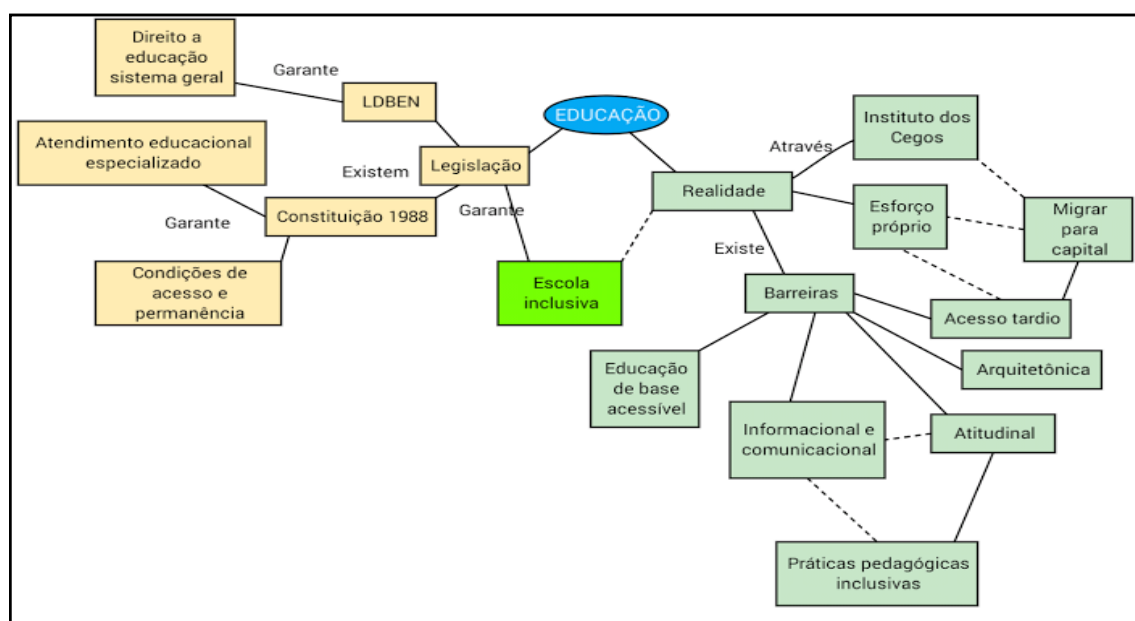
Direito a educação sistema geral

Garante

LDBEN

EDUCAÇÃO

Atendimento educacional especializado

Existem

Legislação

Garante

Constituição 1988

Garante

Condições de acesso e permanência

Escola inclusiva

Através

Instituto dos Cegos

Realidade

Esforço próprio

Migrar para capital

Existe

Barreiras

Acesso tardio

Arquitetônica

Educação de base acessível

Informacional e comunicacional

Atitudinal

Práticas pedagógicas inclusivas